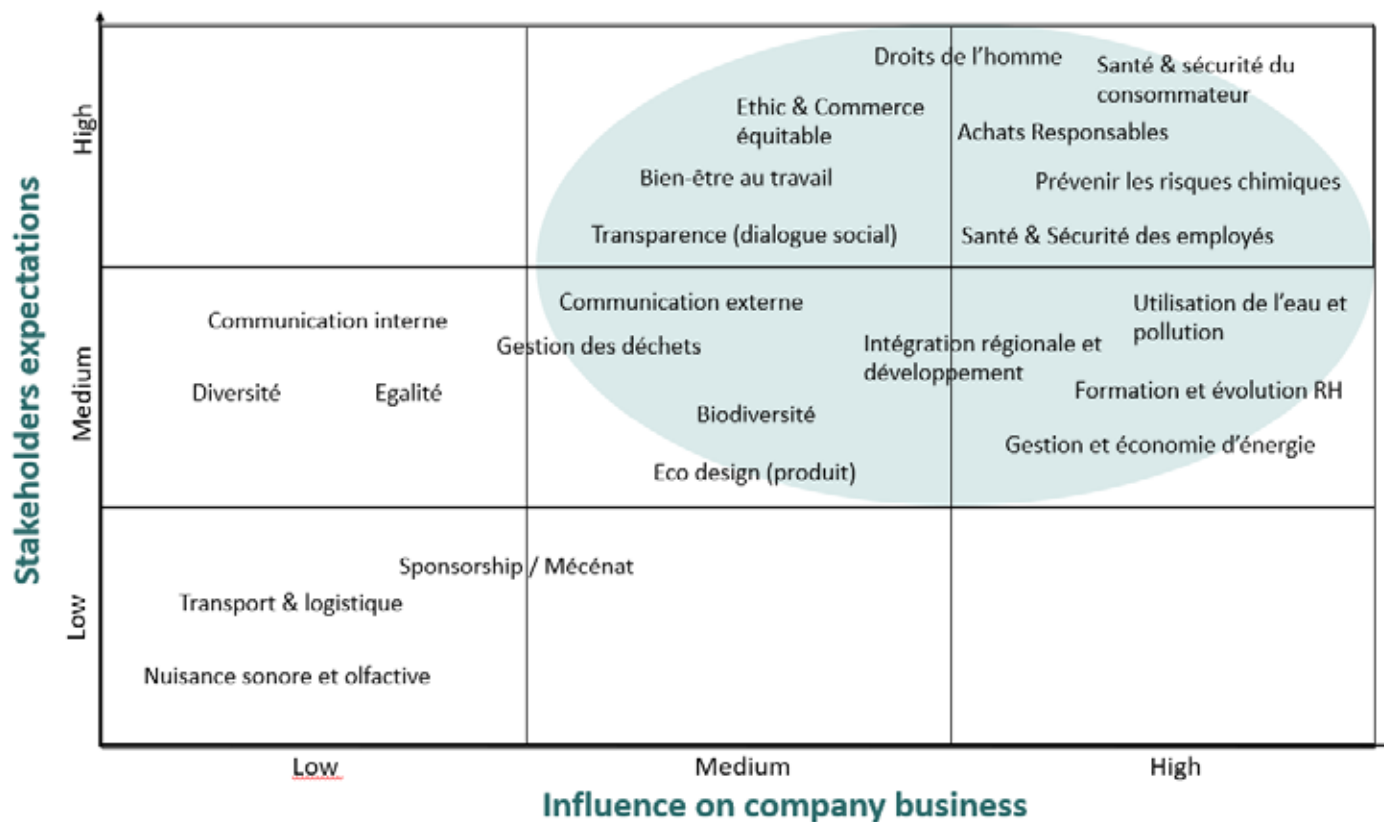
Stakeholders expectations

High

Droits de l'homme
Santé & sécurité du consommateur
Ethic & Commerce équitable
Achats Responsables
Bien-être au travail
Prévenir les risques chimiques
Transparence (dialogue social)
Santé & Sécurité des employés

Medium

Communication interne
Communication externe
Utilisation de l'eau et pollution
Gestion des déchets
Intégration régionale et développement
Diversité
Egalité
Formation et évolution RH
Biodiversité
Gestion et économie d'énergie
Eco design (produit)

Low

Sponsorship / Mécénat
Transport & logistique
Nuisance sonore et olfactive

Low
Medium
High

Influence on company business